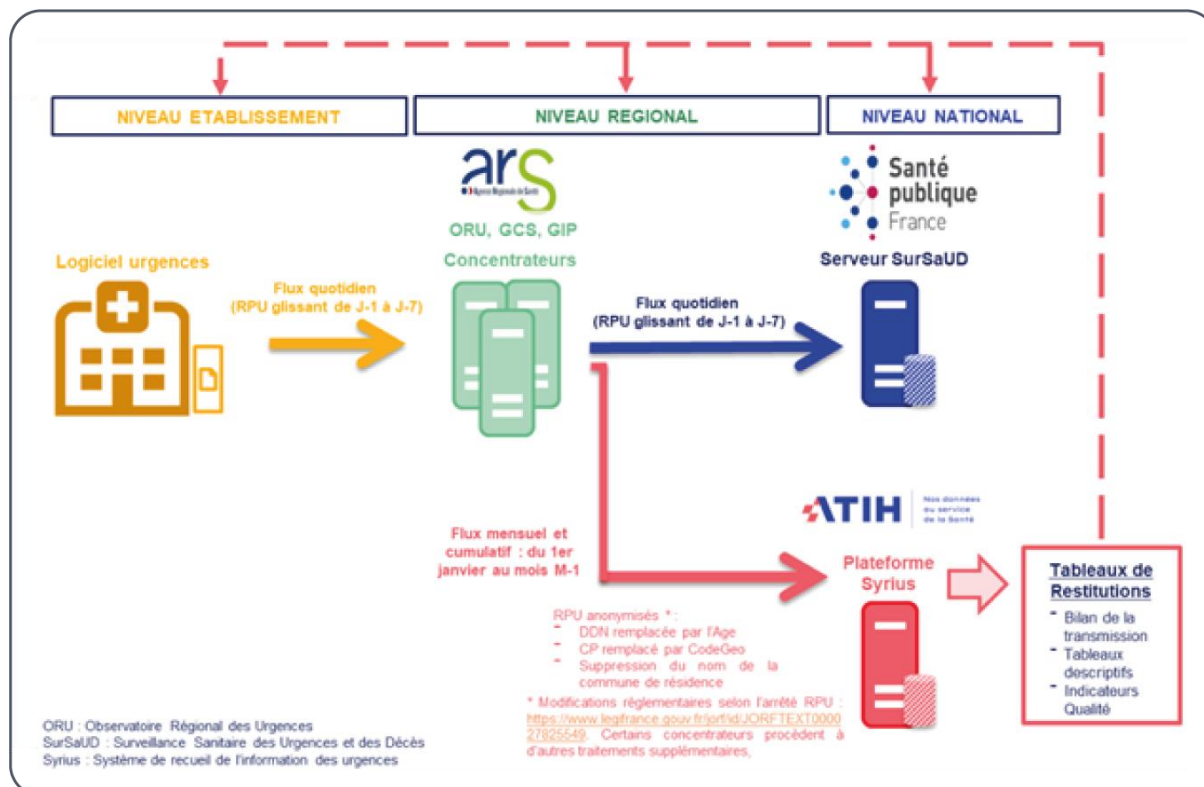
NIVEAU ETABLISSEMENT

NIVEAU REGIONAL

NIVEAU NATIONAL

ars
Agence Régionale de Santé

Santé publique France

ORU, GCS, GIP
Concentrateurs

Serveur SurSaUD

Logiciel urgences

Flux quotidien
(RPU glissant de J-1 à J-7)

Flux quotidien
(RPU glissant de J-1 à J-7)

ATIH
Nos données au service de la Santé

Flux mensuel et cumulatif : du 1er janvier au mois M-1

Plateforme Syrius

Tableaux de Restitutions
- Bilan de la transmission
- Tableaux descriptifs
- Indicateurs Qualité

RPU anonymisés * :
- DDN remplacée par l'Age
- CP remplacé par CodeGeo
- Suppression du nom de la commune de résidence

* Modifications réglementaires selon l'arrêté RPU : https://www.legifrance.gouv.fr/jorf/id/JORFTEXT000027825549. Certains concentrateurs procèdent à d'autres traitements supplémentaires.

ORU : Observatoire Régional des Urgences
SurSaUD : Surveillance Sanitaire des Urgences et des Décès
Syrius : Système de recueil de l'information des urgences